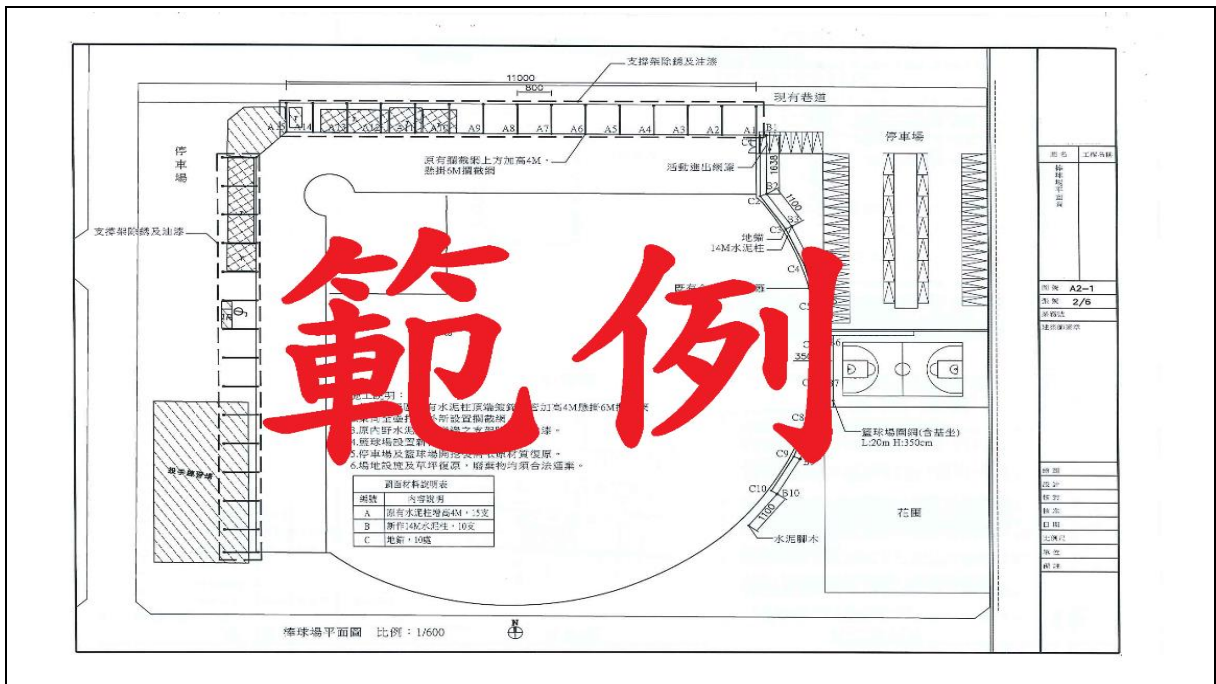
支撐架除銹及油漆

11000

800

現有巷道

A14 A13 A12 A11 A10 A9 A8 A7 A6 A5 A4 A3 A2 A1

B1

停車場

停車場

原有圍籬架上方加高4M，懸掛6M擋截網

活動進出網簾

1638

C1

B2

1100

C2

B3

地錨

14M水泥柱

C3

C4

支撐架除銹及油漆

C5

C6

3500

C7

C8

籃球場圍網(含基坐)
L:20m H:350cm

C9

C10

B10

1100

水泥腳木

花園

範例

施工說明：
1.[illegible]有水泥柱頂端鋁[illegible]加高4M懸掛6M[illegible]
2.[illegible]
3.原內野水泥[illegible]之支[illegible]漆。
4.既球場設置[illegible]
5.停車場及籃球場圍籬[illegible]原材質復原。
6.場地設施及草坪復原，廢棄物均須合法處置。

| 編號 | 內容說明 |
|---|---|
| A | 原有水泥柱增高4M，15支 |
| B | 新作14M水泥柱，10支 |
| C | 地錨，10處 |

設計材料說明表

現有建築物

棒球場平面圖 比例：1/600

N

圖名 工程名稱

棒球場平面圖

圖號 A2-1

張數 2/6

業務單位

建築師簽章

繪圖

設計

校對

審核

日期

比例尺

單位

備註